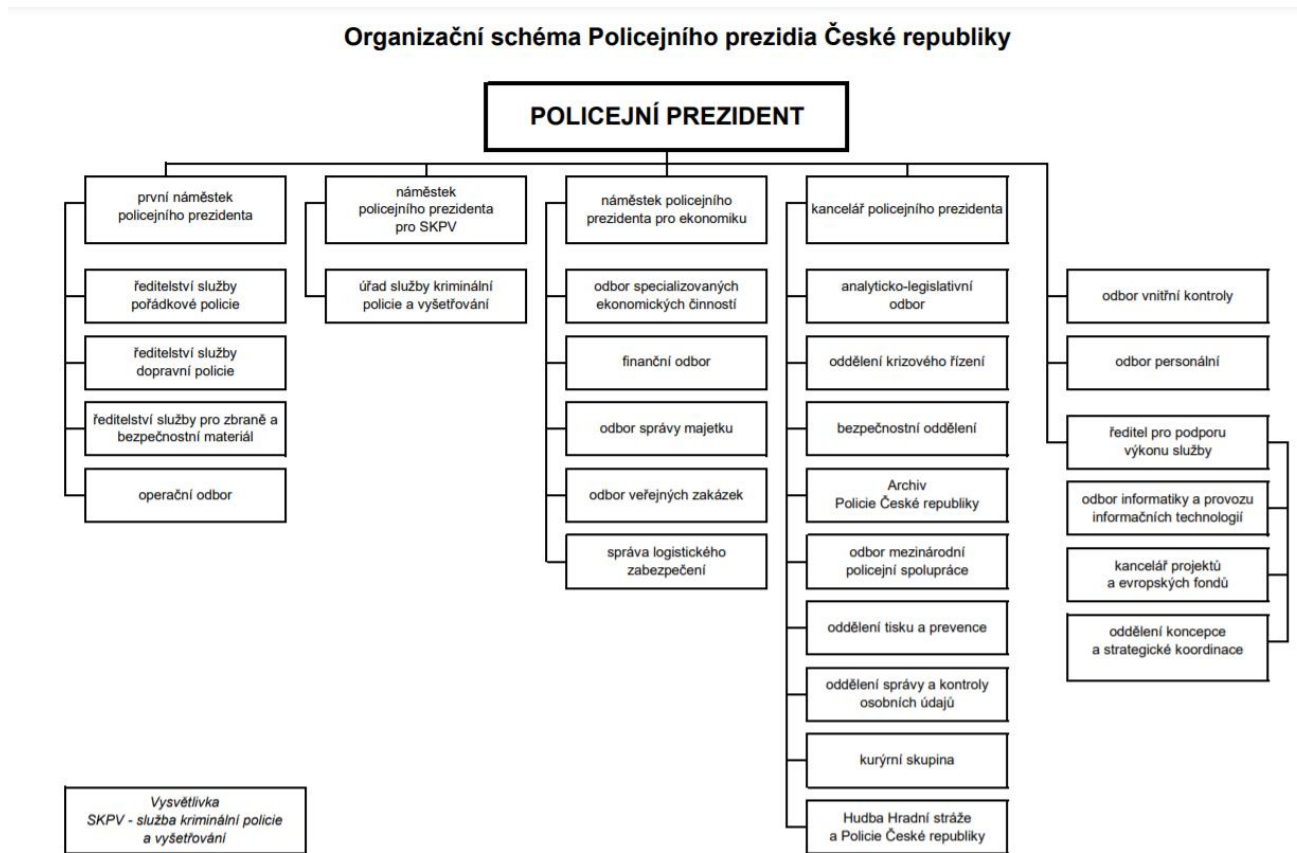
Organizační schéma Policejního prezidia České republiky

POLICEJNÍ PREZIDENT

první náměstek policejního prezidenta

ředitelství služby pořádkové policie

ředitelství služby dopravní policie

ředitelství služby pro zbraně a bezpečnostní materiál

operační odbor

náměstek policejního prezidenta pro SKPV

úřad služby kriminální policie a vyšetřování

náměstek policejního prezidenta pro ekonomiku

odbor specializovaných ekonomických činností

finanční odbor

odbor správy majetku

odbor veřejných zakázek

správa logistického zabezpečení

kancelář policejního prezidenta

analyticko-legislativní odbor

oddělení krizového řízení

bezpečnostní oddělení

Archiv Policie České republiky

odbor mezinárodní policejní spolupráce

oddělení tisku a prevence

oddělení správy a kontroly osobních údajů

kurýrní skupina

Hudba Hradní stráže a Policie České republiky

odbor vnitřní kontroly

odbor personální

ředitel pro podporu výkonu služby

odbor informatiky a provozu informačních technologií

kancelář projektů a evropských fondů

oddělení koncepce a strategické koordinace

Vysvětlivka
SKPV - služba kriminální policie a vyšetřování